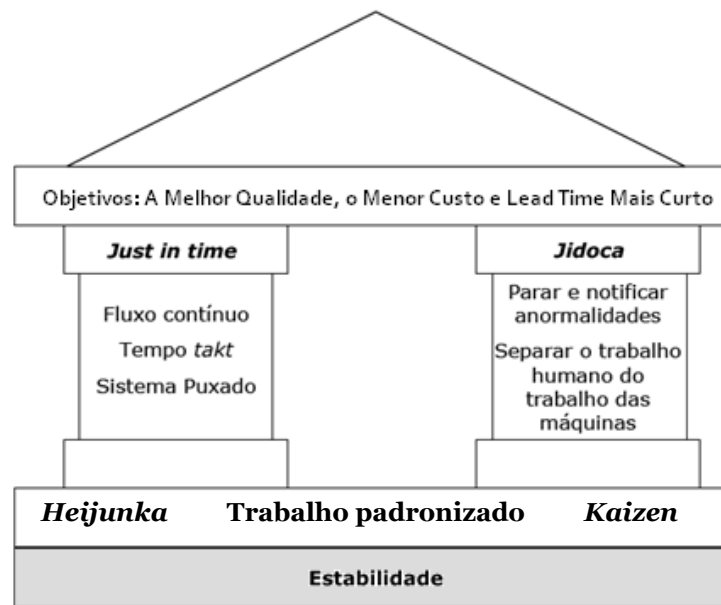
Objetivos: A Melhor Qualidade, o Menor Custo e Lead Time Mais Curto

Just in time

Fluxo contínuo

Tempo takt

Sistema Puxado

Jidoca

Parar e notificar anormalidades

Separar o trabalho humano do trabalho das máquinas

Heijunka Trabalho padronizado Kaizen

Estabilidade